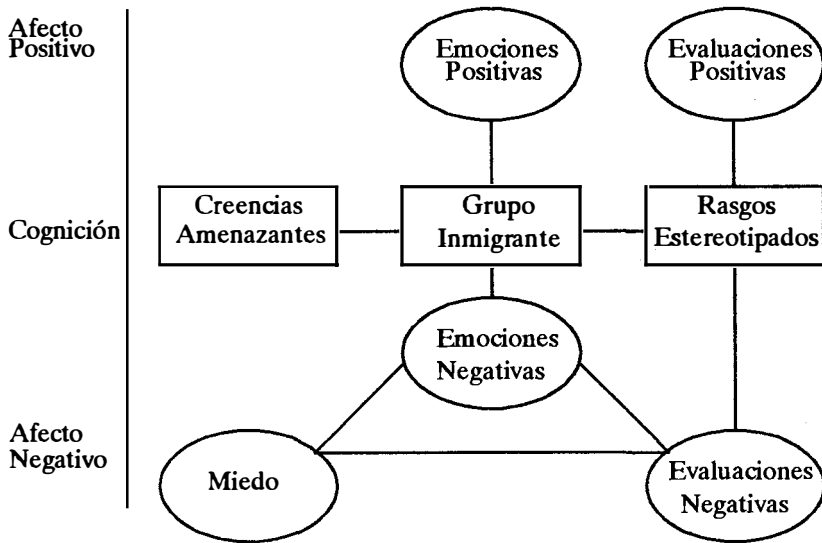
Afecto Positivo

Cognición

Afecto Negativo

Emociones Positivas

Evaluaciones Positivas

Creencias Amenazantes

Grupo Inmigrante

Rasgos Estereotipados

Emociones Negativas

Miedo

Evaluaciones Negativas